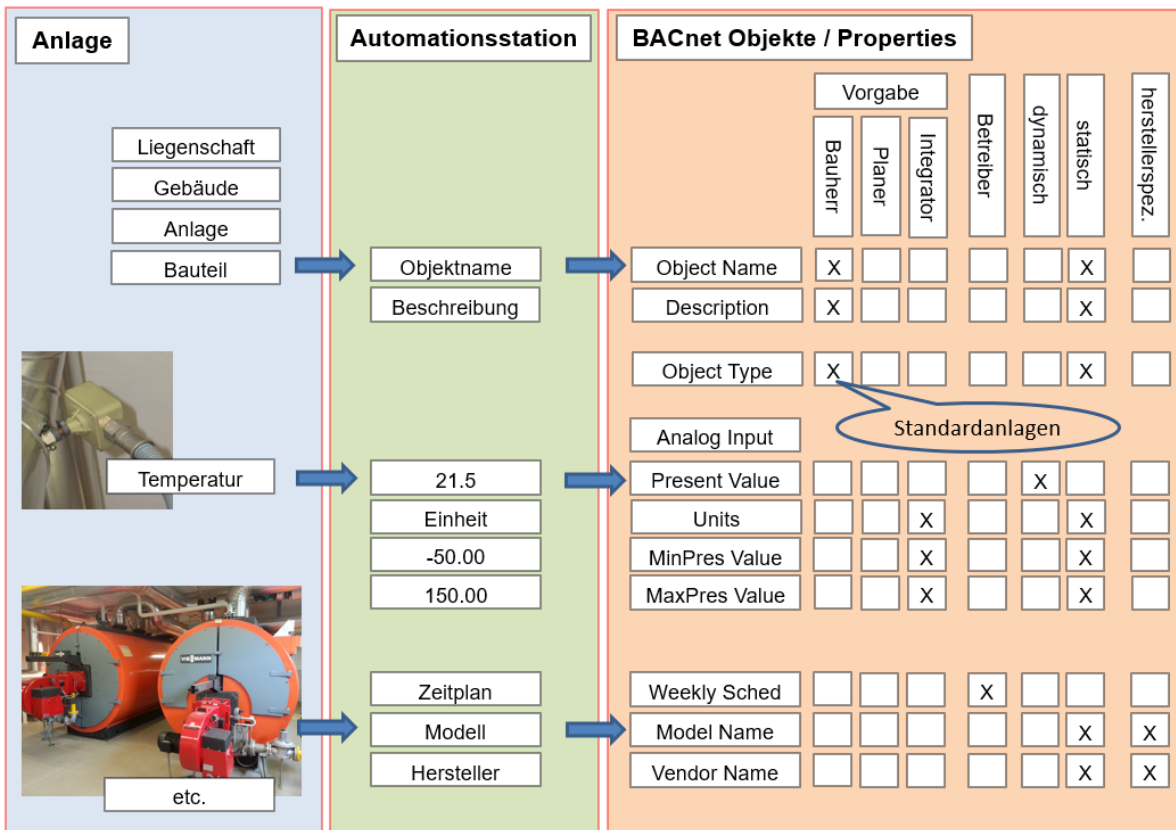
Anlage

Automationsstation

BACnet Objekte / Properties

Liegenschaft
Gebäude
Anlage
Bauteil

Temperatur

etc.

Objektname
Beschreibung

21.5
Einheit
-50.00
150.00

Zeitplan
Modell
Hersteller

| | Vorgabe: Bauherr | Vorgabe: Planer | Vorgabe: Integrator | Betreiber | dynamisch | statisch | herstellerspez. |
|---|---|---|---|---|---|---|---|
| Object Name | X | | | | | X | |
| Description | X | | | | | X | |
| Object Type | X | | | | | X | |
| Analog Input | | | | | | | |
| Present Value | | | | | X | | |
| Units | | | X | | | X | |
| MinPres Value | | | X | | | X | |
| MaxPres Value | | | X | | | X | |
| Weekly Sched | | | | X | | | |
| Model Name | | | | | | X | X |
| Vendor Name | | | | | | X | X |

Standardanlagen